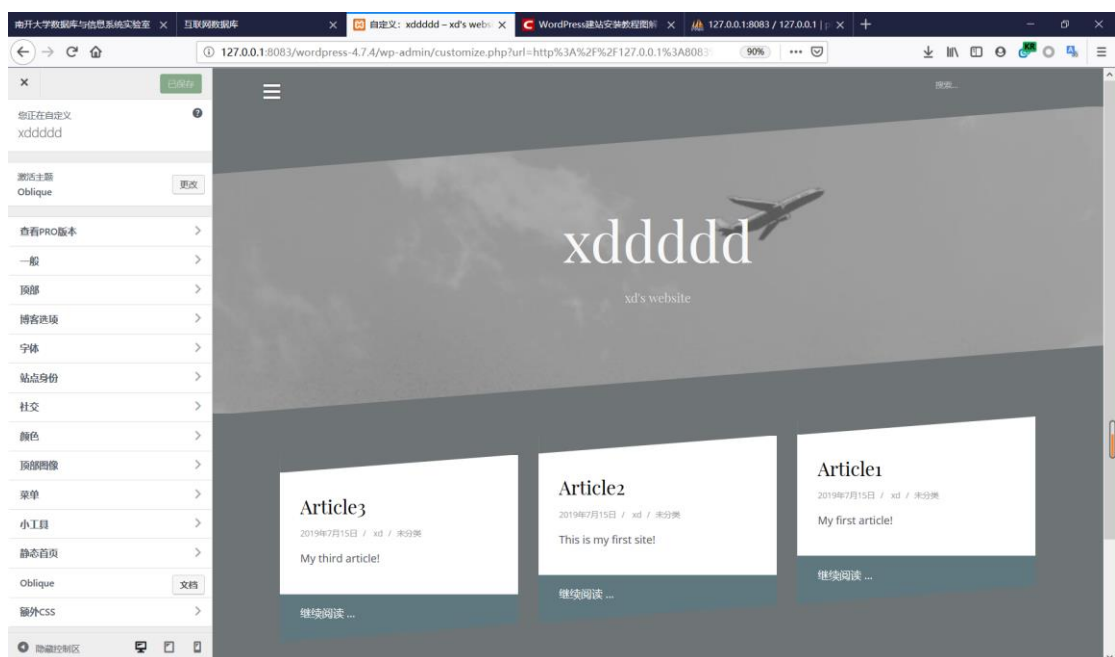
南开大学数据库与信息系统实验室 × 互联网数据库 × 自定义: xddddd – xd's webs × WordPress建站安装教程图解 × 127.0.0.1:8083 / 127.0.0.1 | × +

127.0.0.1:8083/wordpress-4.7.4/wp-admin/customize.php?url=http%3A%2F%2F127.0.0.1%3A808 90%

× 已保存

您正在自定义
xddddd

激活主题
Oblique
更改

查看PRO版本
一般
顶部
博客选项
字体
站点身份
社交
颜色
顶部图像
菜单
小工具
静态首页
Oblique 文档
额外CSS

隐藏控制区

搜索...

xddddd

xd's website

Article3
2019年7月15日 / xd / 未分类
My third article!
继续阅读 ...

Article2
2019年7月15日 / xd / 未分类
This is my first site!
继续阅读 ...

Article1
2019年7月15日 / xd / 未分类
My first article!
继续阅读 ...